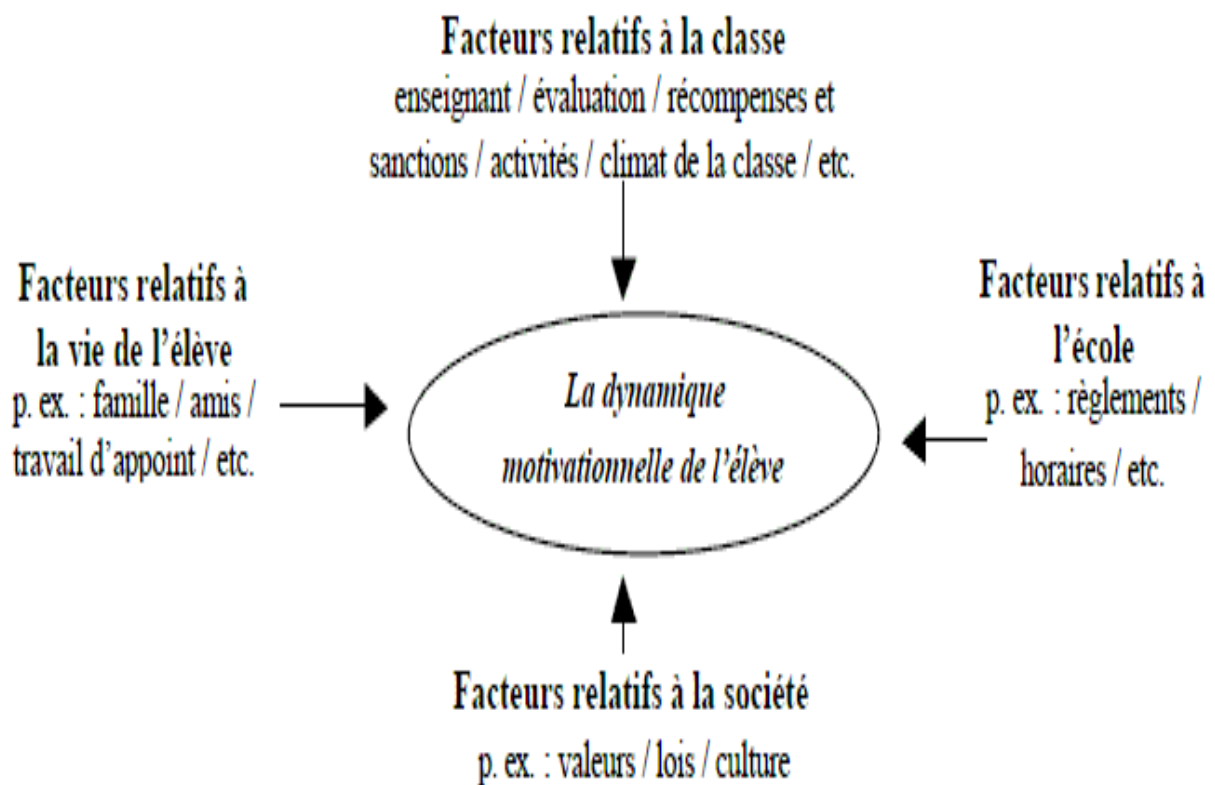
Facteurs relatifs à la classe
enseignant / évaluation / récompenses et sanctions / activités / climat de la classe / etc.

Facteurs relatifs à la vie de l'élève
p. ex. : famille / amis / travail d'appoint / etc.

La dynamique motivationnelle de l'élève

Facteurs relatifs à l'école
p. ex. : règlements / horaires / etc.

Facteurs relatifs à la société
p. ex. : valeurs / lois / culture